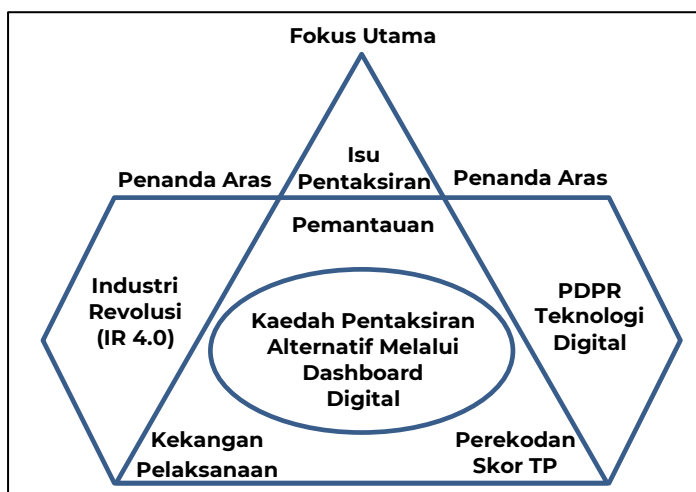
Fokus Utama

Isu Pentaksiran

Penanda Aras

Penanda Aras

Pemantauan

Industri Revolusi (IR 4.0)

Kaedah Pentaksiran Alternatif Melalui Dashboard Digital

PDPR Teknologi Digital

Kekangan Pelaksanaan

Perekodan Skor TP